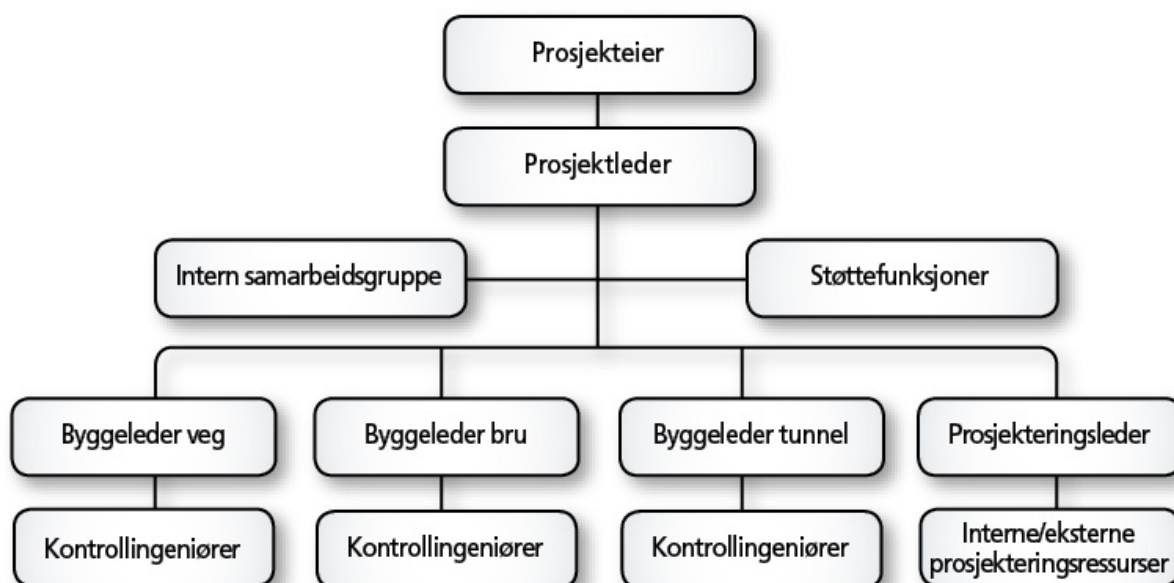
Prosjekteier

Prosjektleder

Intern samarbeidsgruppe

Støttefunksjoner

Byggeleder veg

Byggeleder bru

Byggeleder tunnel

Prosjekteringsleder

Kontrollingeniører

Kontrollingeniører

Kontrollingeniører

Interne/eksterne prosjekteringsressurser